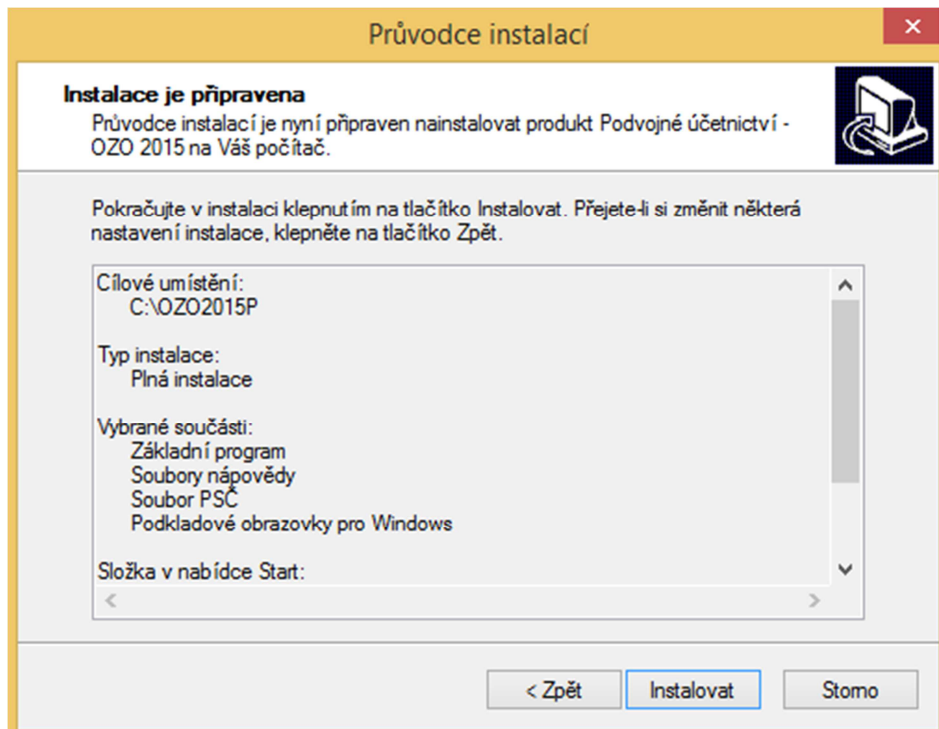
Průvodce instalací

Instalace je připravena
Průvodce instalací je nyní připraven nainstalovat produkt Podvojné účetnictví - OZO 2015 na Váš počítač.

Pokračujte v instalaci klepnutím na tlačítko Instalovat. Přejete-li si změnit některá nastavení instalace, klepněte na tlačítko Zpět.

Cílové umístění:
C:\OZO2015P

Typ instalace:
Plná instalace

Vybrané součásti:
Základní program
Soubory nápovědy
Soubor PSČ
Podkladové obrazovky pro Windows

Složka v nabídce Start:

< Zpět
Instalovat
Storno